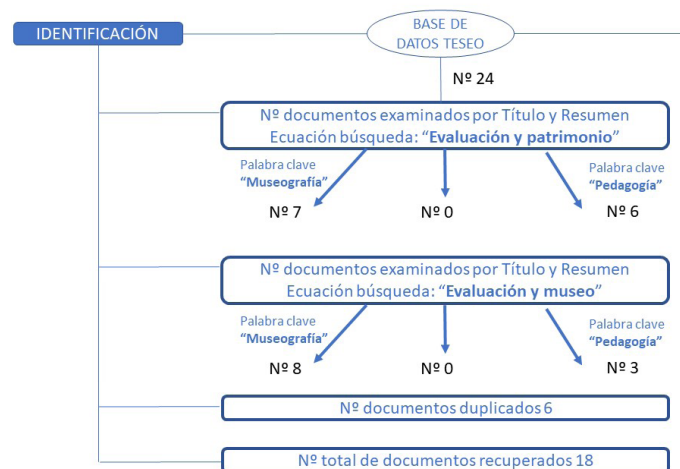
IDENTIFICACIÓN

BASE DE DATOS TESEO

Nº 24

Nº documentos examinados por Título y Resumen
Ecuación búsqueda: “Evaluación y patrimonio”

Palabra clave “Museografía”

Palabra clave “Pedagogía”

Nº 7

Nº 0

Nº 6

Nº documentos examinados por Título y Resumen
Ecuación búsqueda: “Evaluación y museo”

Palabra clave “Museografía”

Palabra clave “Pedagogía”

Nº 8

Nº 0

Nº 3

Nº documentos duplicados 6

Nº total de documentos recuperados 18